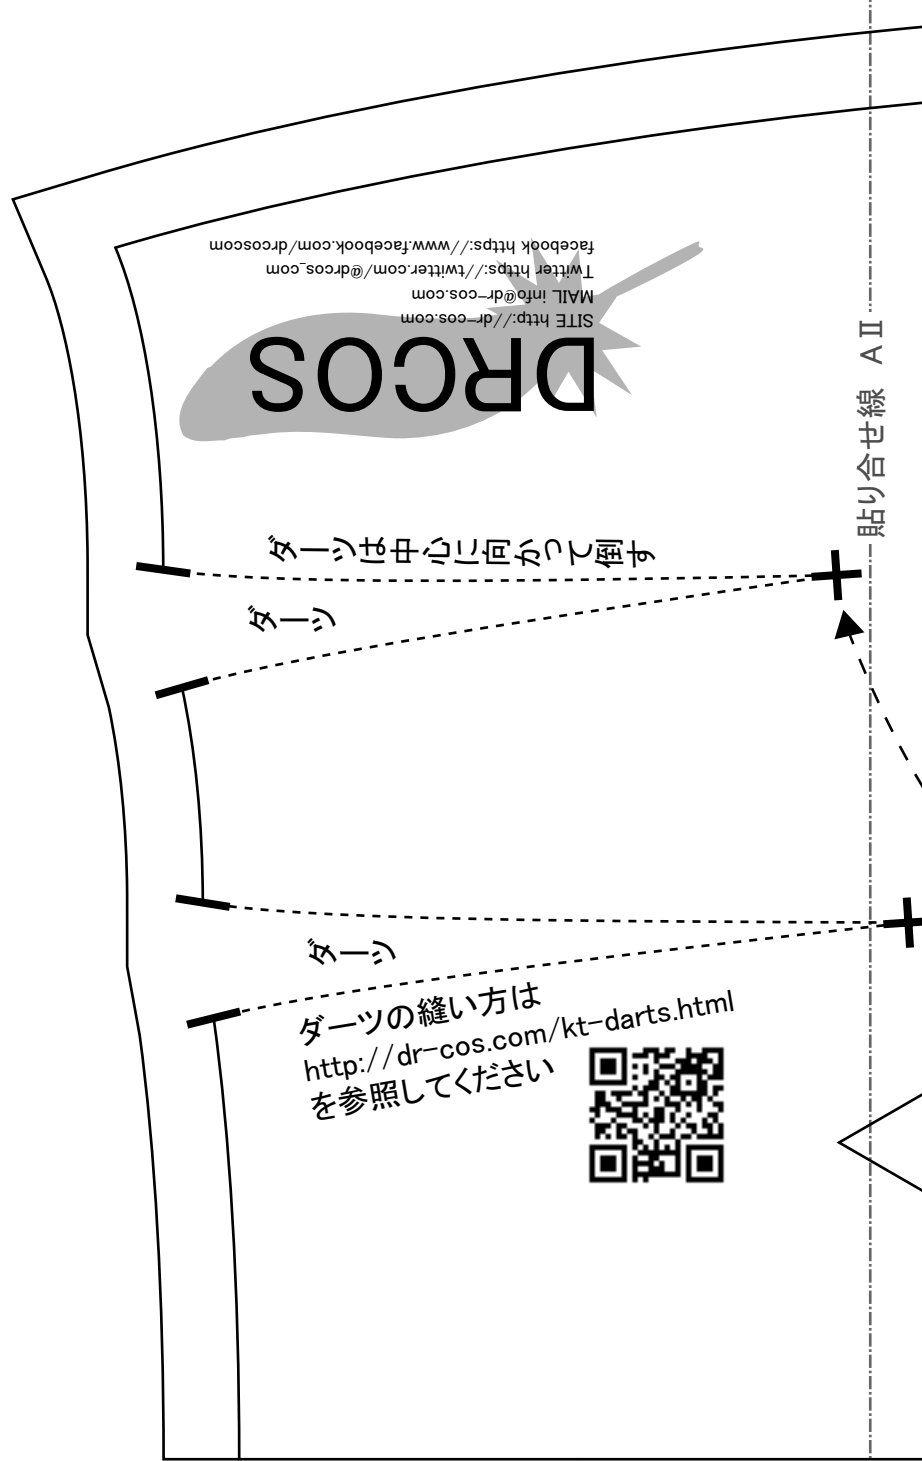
DRCOS
SITE http://dr-cos.com
MAIL info@dr-cos.com
Twitter https://twitter.com/@dros_com
facebook https://www.facebook.com/drcoscom

貼り合せ線 AⅡ

ダーツは中心に向かって倒す

ダーツ

ダーツ

ダーツの縫い方は
http://dr-cos.com/kt-darts.html
を参照してください